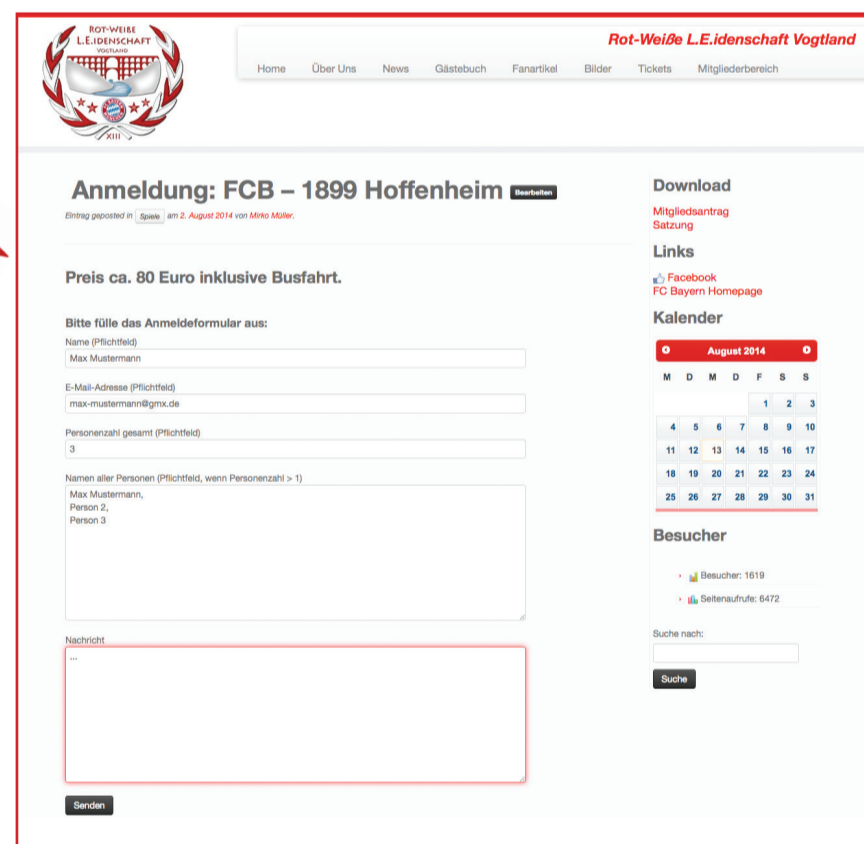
ROT-WEIßE L.E.IDENSCHAFT VOGTLAND

XIII

Rot-Weiße L.E.idenschaft Vogtland

Home Über Uns News Gästebuch Fanartikel Bilder Tickets Mitgliederbereich

Anmeldung: FCB – 1899 Hoffenheim Bearbeiten

Eintrag gepostet in Spiele am 2. August 2014 von Mirko Müller.

Preis ca. 80 Euro inklusive Busfahrt.

Bitte fülle das Anmeldeformular aus:

Name (Pflichtfeld)

Max Mustermann

E-Mail-Adresse (Pflichtfeld)

max-mustermann@gmx.de

Personenzahl gesamt (Pflichtfeld)

3

Namen aller Personen (Pflichtfeld, wenn Personenzahl > 1)

Max Mustermann,
Person 2,
Person 3

Nachricht

...

Senden

Download

Mitgliedsantrag
Satzung

Links

Facebook
FC Bayern Homepage

Kalender

August 2014

| M | D | M | D | F | S | S |
|---|---|---|---|---|---|---|
| | | | | 1 | 2 | 3 |
| 4 | 5 | 6 | 7 | 8 | 9 | 10 |
| 11 | 12 | 13 | 14 | 15 | 16 | 17 |
| 18 | 19 | 20 | 21 | 22 | 23 | 24 |
| 25 | 26 | 27 | 28 | 29 | 30 | 31 |

Besucher

Besucher: 1619

Seitenaufrufe: 6472

Suche nach:

Suche